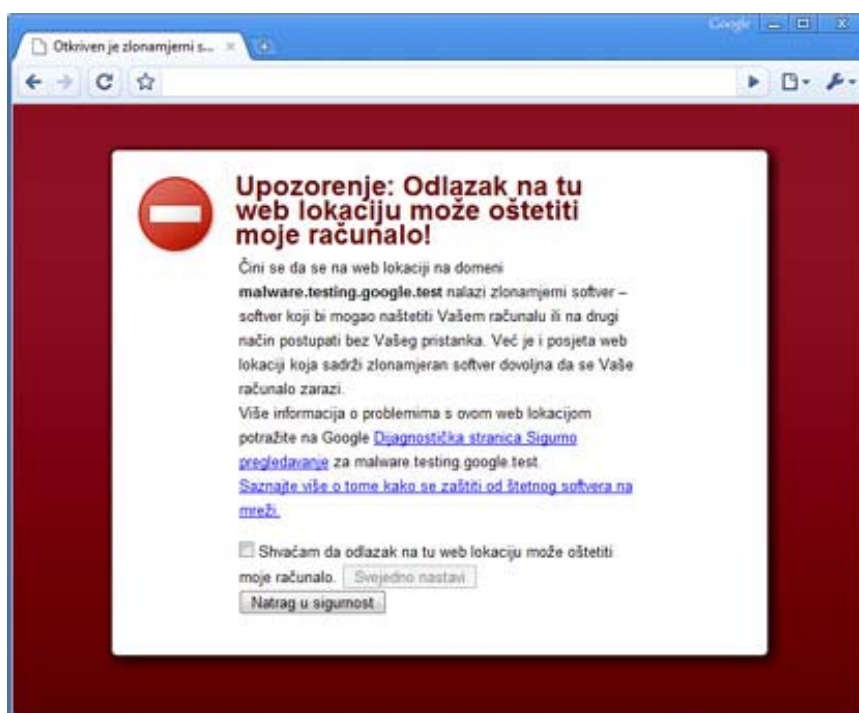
Google

Otkriven je zlonamjerni s... ×

Upozorenje: Odlazak na tu web lokaciju može oštetiti moje računalo!

Čini se da se na web lokaciji na domeni **malware.testing.google.test** nalazi zlonamjerni softver – softver koji bi mogao naštetiti Vašem računalu ili na drugi način postupati bez Vašeg pristanka. Već je i posjeta web lokaciji koja sadrži zlonamjeran softver dovoljna da se Vaše računalo zarazi.

Više informacija o problemima s ovom web lokacijom potražite na Google Dijagnostička stranica Sigurno pregledavanje za malware.testing.google.test.

Saznajte više o tome kako se zaštiti od štetnog softvera na mreži.

Shvaćam da odlazak na tu web lokaciju može oštetiti moje računalo. Svejedno nastavi

Natrag u sigurnost